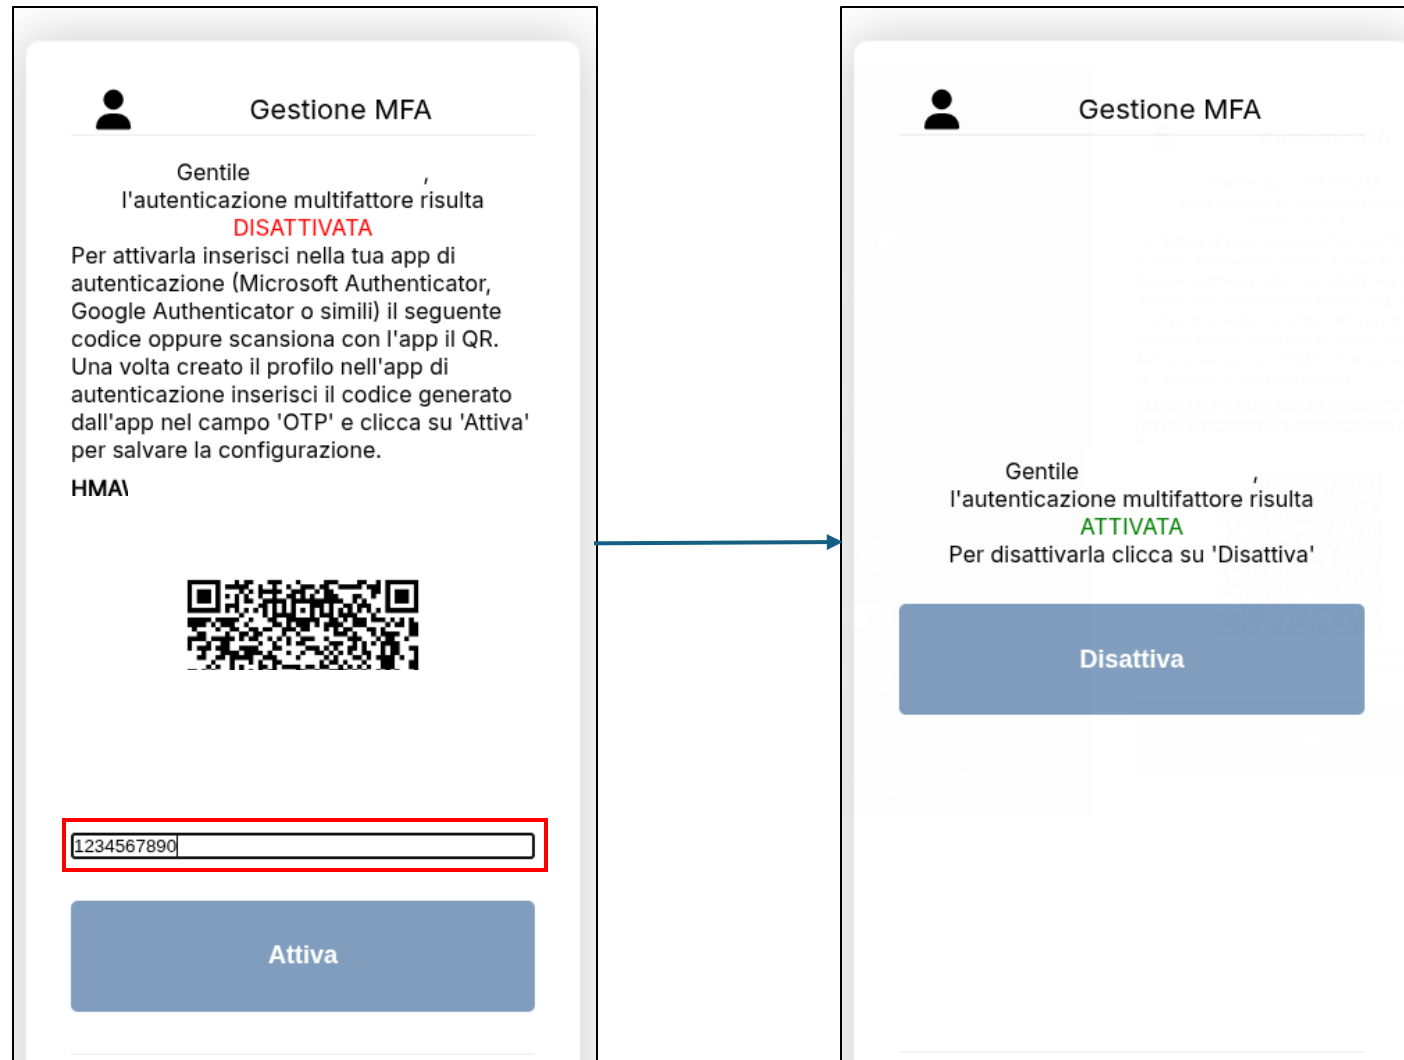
Gestione MFA

Gentile ,
l'autenticazione multifattore risulta
DISATTIVATA
Per attivarla inserisci nella tua app di autenticazione (Microsoft Authenticator, Google Authenticator o simili) il seguente codice oppure scansiona con l'app il QR. Una volta creato il profilo nell'app di autenticazione inserisci il codice generato dall'app nel campo 'OTP' e clicca su 'Attiva' per salvare la configurazione.

HMA\

1234567890

Attiva

Gestione MFA

Gentile ,
l'autenticazione multifattore risulta
ATTIVATA
Per disattivarla clicca su 'Disattiva'

Disattiva